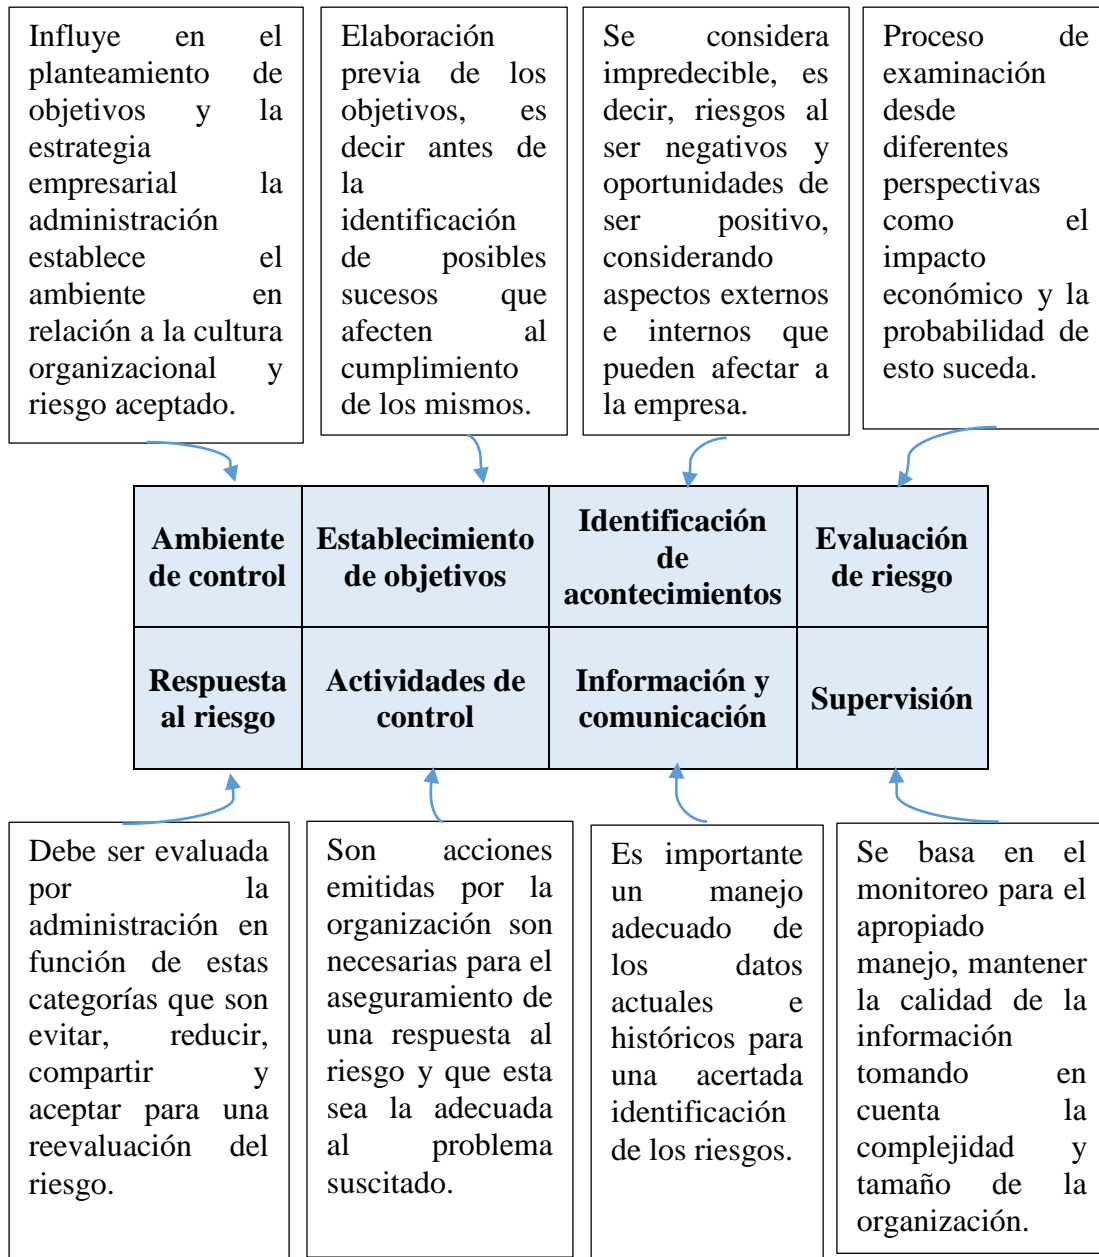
Influye en el planteamiento de objetivos y la estrategia empresarial la administración establece el ambiente en relación a la cultura organizacional y riesgo aceptado.

Elaboración previa de los objetivos, es decir antes de la identificación de posibles sucesos que afecten al cumplimiento de los mismos.

Se considera impredecible, es decir, riesgos al ser negativos y oportunidades de ser positivo, considerando aspectos externos e internos que pueden afectar a la empresa.

Proceso de examinación desde diferentes perspectivas como el impacto económico y la probabilidad de esto suceda.

| Ambiente de control | Establecimiento de objetivos | Identificación de acontecimientos | Evaluación de riesgo |
|---|---|---|---|
| Respuesta al riesgo | Actividades de control | Información y comunicación | Supervisión |

Debe ser evaluada por la administración en función de estas categorías que son evitar, reducir, compartir y aceptar para una reevaluación del riesgo.

Son acciones emitidas por la organización son necesarias para el aseguramiento de una respuesta al riesgo y que esta sea la adecuada al problema suscitado.

Es importante un manejo adecuado de los datos actuales e históricos para una acertada identificación de los riesgos.

Se basa en el monitoreo para el apropiado manejo, mantener la calidad de la información tomando en cuenta la complejidad y tamaño de la organización.